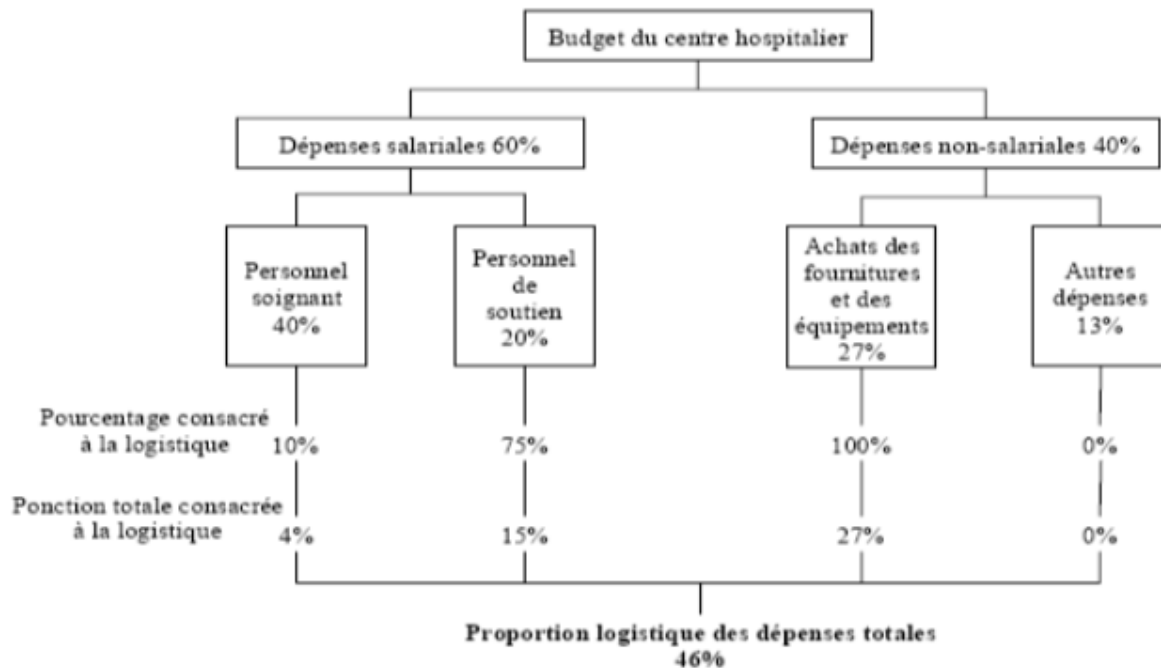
Budget du centre hospitalier

Dépenses salariales 60%

Dépenses non-salariales 40%

Personnel soignant 40%

Personnel de soutien 20%

Achats des fournitures et des équipements 27%

Autres dépenses 13%

Pourcentage consacré à la logistique 10% 75% 100% 0%

Ponction totale consacrée à la logistique 4% 15% 27% 0%

Proportion logistique des dépenses totales 46%